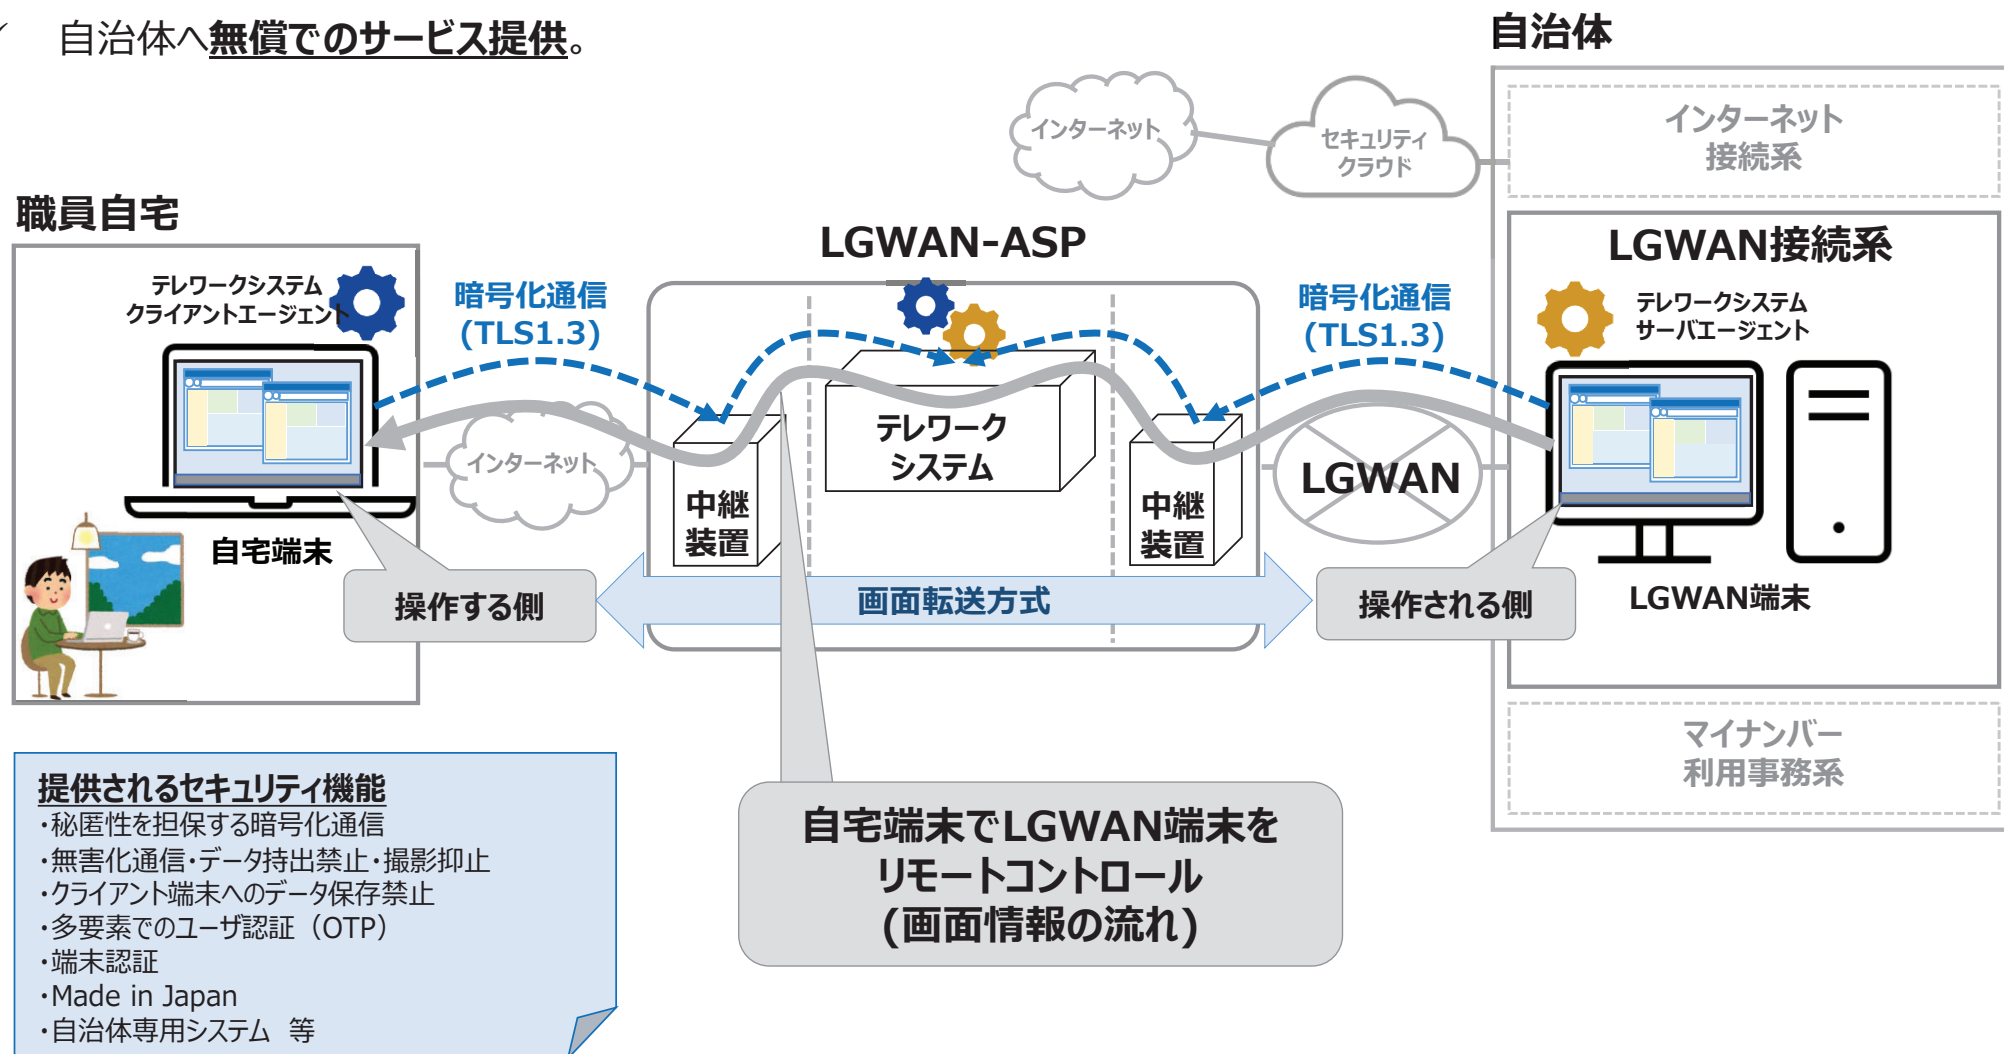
✓ 自治体へ無償でのサービス提供。

自治体

インターネット

セキュリティクラウド

インターネット接続系

職員自宅

LGWAN-ASP

LGWAN接続系

テレワークシステムクライアントエージェント

暗号化通信(TLS1.3)

暗号化通信(TLS1.3)

テレワークシステムサーバエージェント

テレワークシステム

インターネット

中継装置

中継装置

LGWAN

自宅端末

操作する側

画面転送方式

操作される側

LGWAN端末

マイナンバー利用事務系

提供されるセキュリティ機能
・秘匿性を担保する暗号化通信
・無害化通信・データ持出禁止・撮影抑止
・クライアント端末へのデータ保存禁止
・多要素でのユーザ認証（OTP）
・端末認証
・Made in Japan
・自治体専用システム 等

自宅端末でLGWAN端末をリモートコントロール(画面情報の流れ)